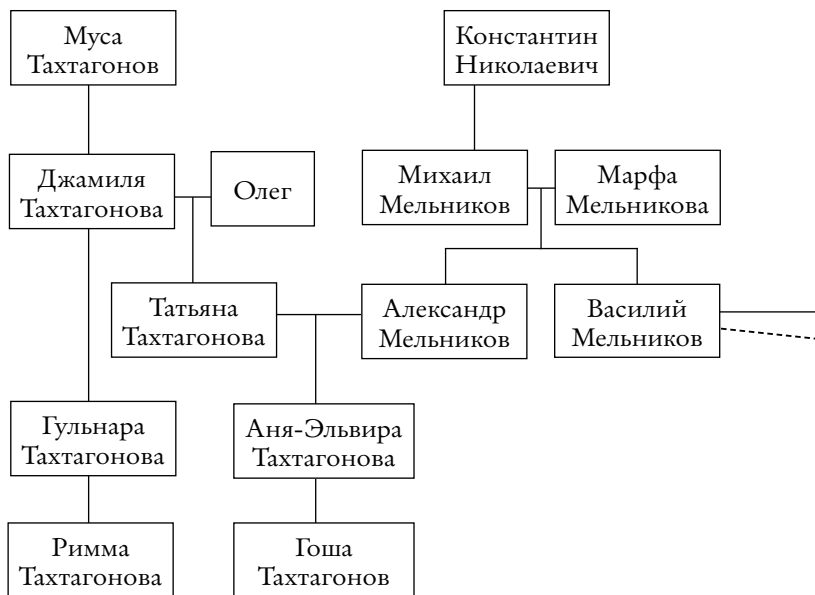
Муса Тахтагонов

Константин Николаевич

Джамиля Тахтагонова

Олег

Михаил Мельников

Марфа Мельникова

Татьяна Тахтагонова

Александр Мельников

Василий Мельников

Гульнара Тахтагонова

Аня-Эльвира Тахтагонова

Римма Тахтагонова

Гоша Тахтагонов